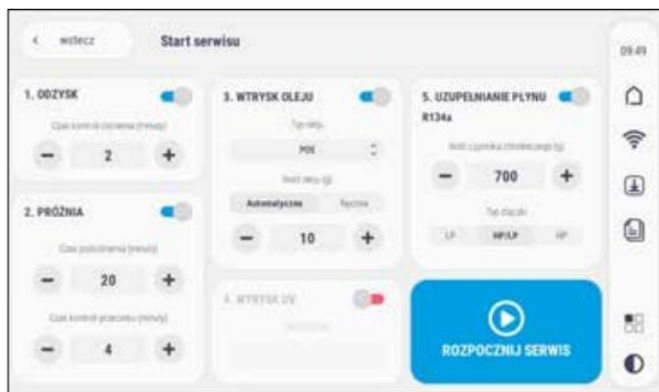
< wstecz

Start serwisu

09:49

1. ODZYSK

Czas kontroli ciśnienia (minuty)

−
2
+

2. PRÓŻNIA

Czas pobierania (minuty)

−
20
+

Czas kontroli próżni (minuty)

−
4
+

3. WTRYSK OLEJU

Typ oleju

POE

Ilość oleju (g)

Automatycznie
Ręcznie

−
10
+

4. WTRYSK UV

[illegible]

5. UZUPEŁNIANIE PŁYNU

R134a

Ilość czynnika chłodniczego (g)

−
700
+

Typ złączki

LP
HP/LP
HP

ROZPOCZNIJ SERWIS